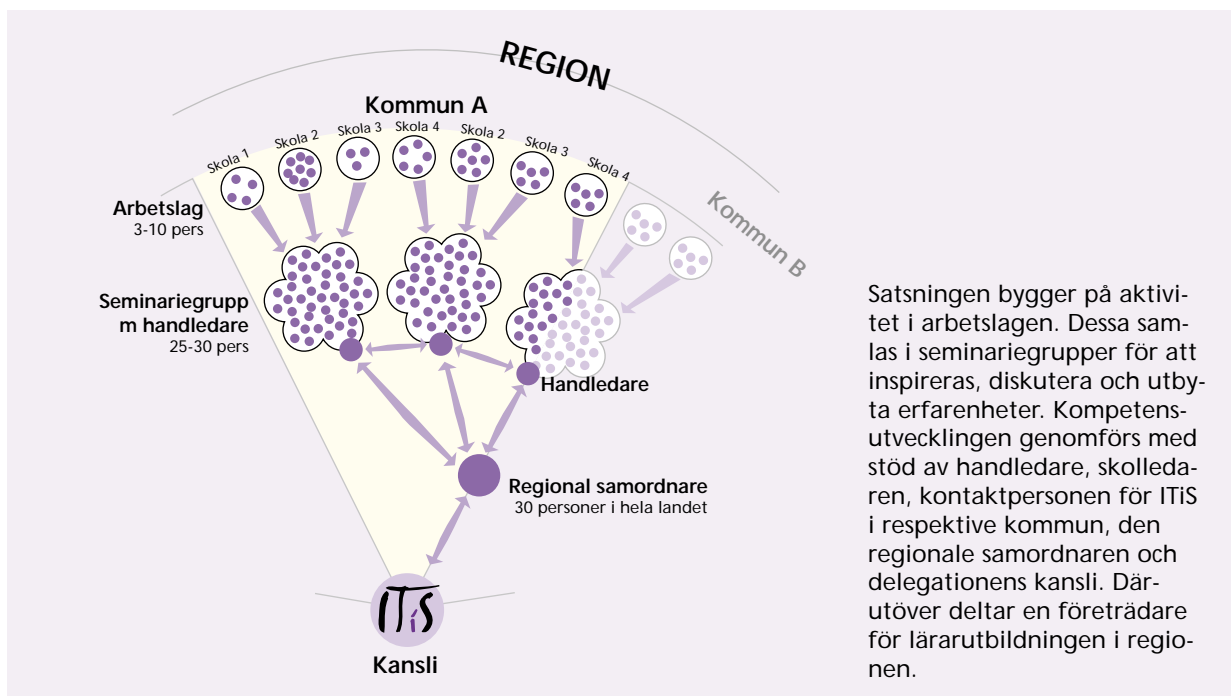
REGION

Kommun A

Skola 1
Skola 2
Skola 3
Skola 4
Skola 2
Skola 3
Skola 4

Kommun B

Arbetslag
3-10 pers

Seminariegrupp m handledare
25-30 pers

Handledare

Regional samordnare
30 personer i hela landet

ITiS

Kansli

Satsningen bygger på aktivitet i arbetslagen. Dessa samlas i seminariegrupper för att inspireras, diskutera och utbyta erfarenheter. Kompetensutvecklingen genomförs med stöd av handledare, skolledaren, kontaktpersonen för ITiS i respektive kommun, den regionale samordnaren och delegationens kansli. Därutöver deltar en företrädare för lärarutbildningen i regionen.